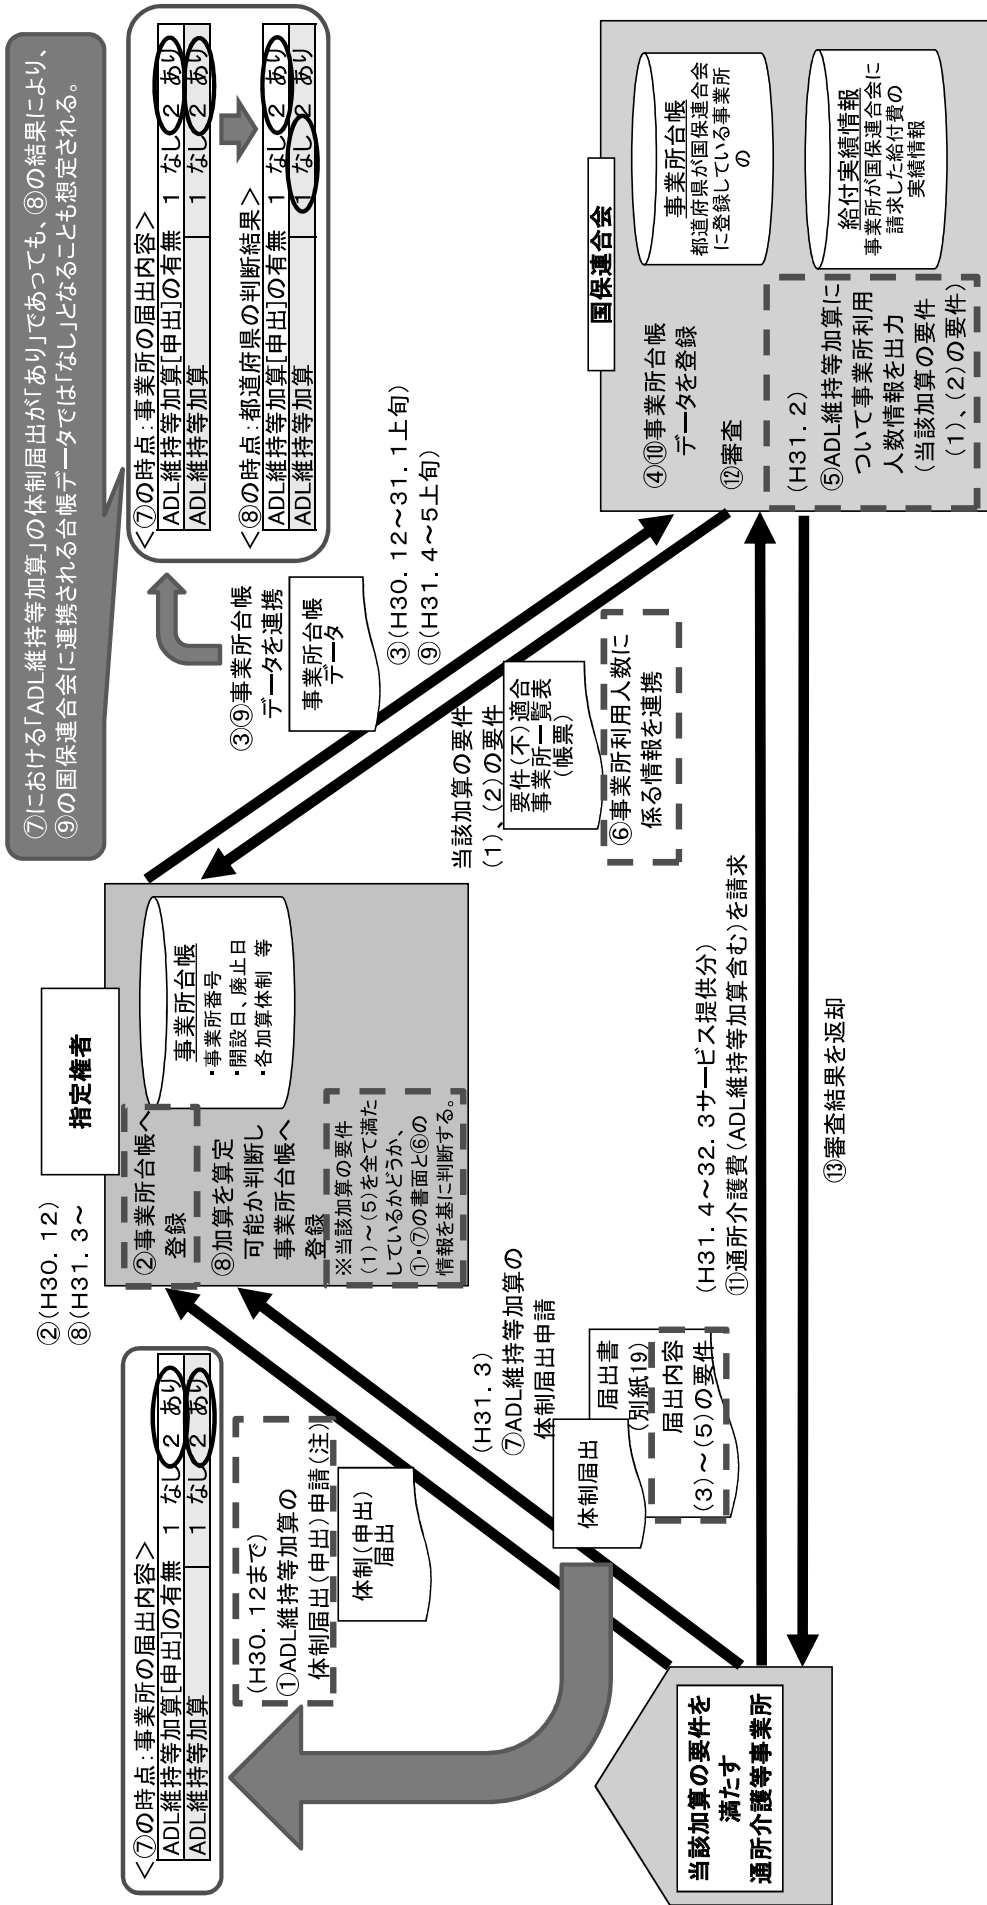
⑦における「ADL維持等加算」の体制届出が「あり」であっても、⑧の結果により、⑨の国保連合会に連携される台帳データでは「なし」となることも想定される。

＜⑦の時点：事業所の届出内容＞

| ADL維持等加算[申出]の有無 | 1 なし | 2 あり |
|---|---|---|
| ADL維持等加算 | 1 なし | 2 あり |

＜⑧の時点：都道府県の判断結果＞

| ADL維持等加算[申出]の有無 | 1 なし | 2 あり |
|---|---|---|
| ADL維持等加算 | 1 なし | 2 あり |

国保連合会

事業所台帳
都道府県が国保連合会に登録している事業所の

給付実績情報
事業所が国保連合会に請求した給付費の実績情報

④⑩事業所台帳データを登録

⑫審査

（H31．2）
⑤ADL維持等加算について事業所利用人数情報を出力
（当該加算の要件（1）、（2）の要件

③⑨事業所台帳データを連携

事業所台帳データ

③（H30．12～31．1上旬）
⑨（H31．4～5上旬）

当該加算の要件
（1）、（2）の要件

要件（不）適合事業所一覧表（帳票）

⑥事業所利用人数に係る情報を連携

指定権者

事業所台帳
・事業所番号
・開設日，廃止日
・各加算体制　等

②（H30．12）
⑧（H31．3～

②事業所台帳へ登録

⑧加算を算定可能か判断し事業所台帳へ登録

※当該加算の要件（1）～（5）を全て満たしているかどうか、①・⑦の書面と⑥の情報を基に判断する。

（H31．3）
⑦ADL維持等加算の体制届出申請

体制届出

届出書（別紙19）

届出内容
（3）～（5）の要件

（H31．4～32．3サービス提供分）
⑪通所介護費（ADL維持等加算含む）を請求

⑬審査結果を返却

＜⑦の時点：事業所の届出内容＞

| ADL維持等加算[申出]の有無 | 1 なし | 2 あり |
|---|---|---|
| ADL維持等加算 | 1 なし | 2 あり |

（H30．12まで）
①ADL維持等加算の体制届出（申出）申請（注）

体制（申出）届出

当該加算の要件を満たす通所介護等事業所